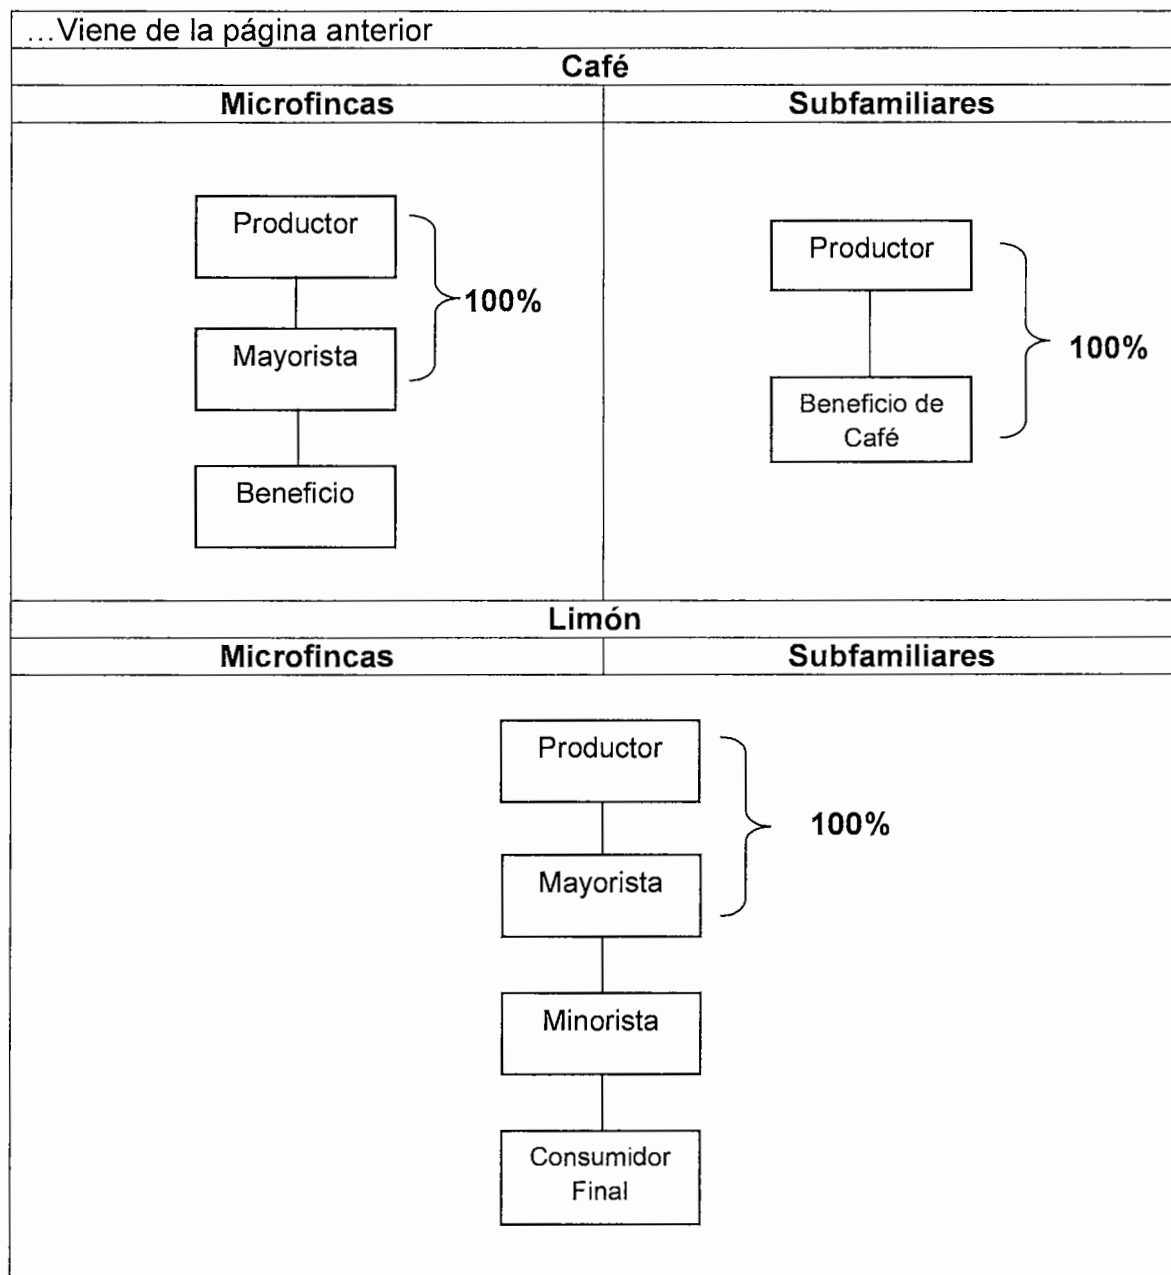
…Viene de la página anterior

Café

| Microfincas | Subfamiliares |
|---|---|
| Productor<br>Mayorista<br>100%<br>Beneficio | Productor<br>Beneficio de Café<br>100% |

Limón

| Microfincas | Subfamiliares |
|---|---|

Productor
Mayorista
100%
Minorista
Consumidor Final